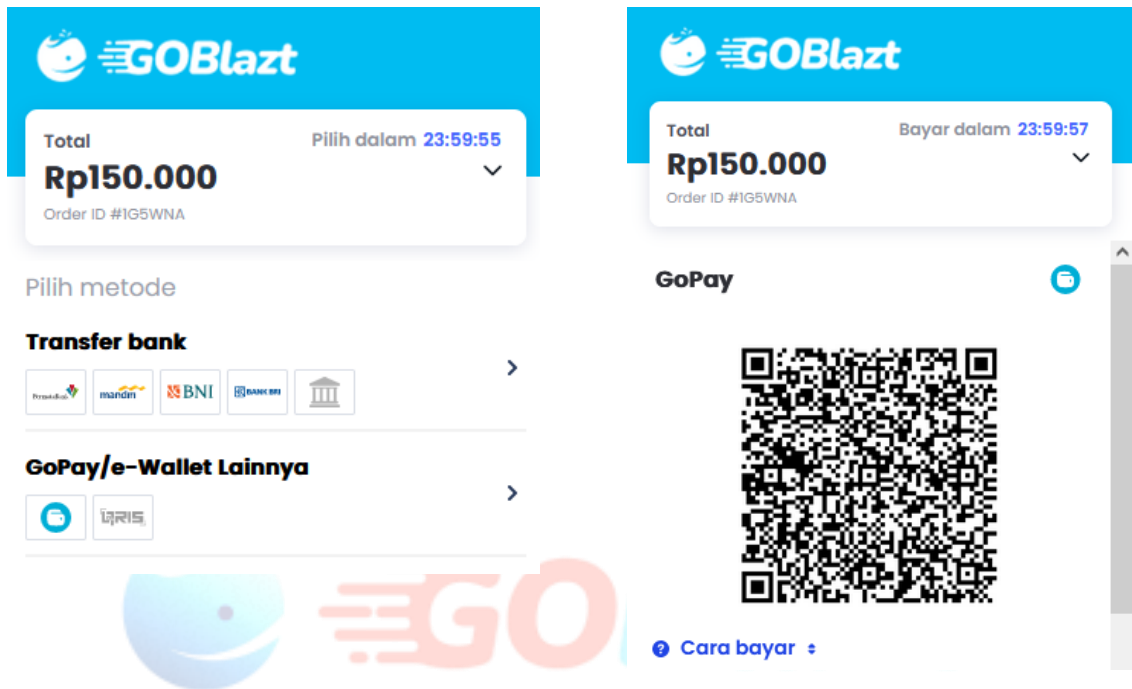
GOBlazt

Total
Pilih dalam 23:59:55
Rp150.000
Order ID #1G5WNA

Pilih metode

Transfer bank

PermataBank mandiri BNI BANK BRI

GoPay/e-Wallet Lainnya

QRIS

GO

GOBlazt

Total
Bayar dalam 23:59:57
Rp150.000
Order ID #1G5WNA

GoPay

Cara bayar